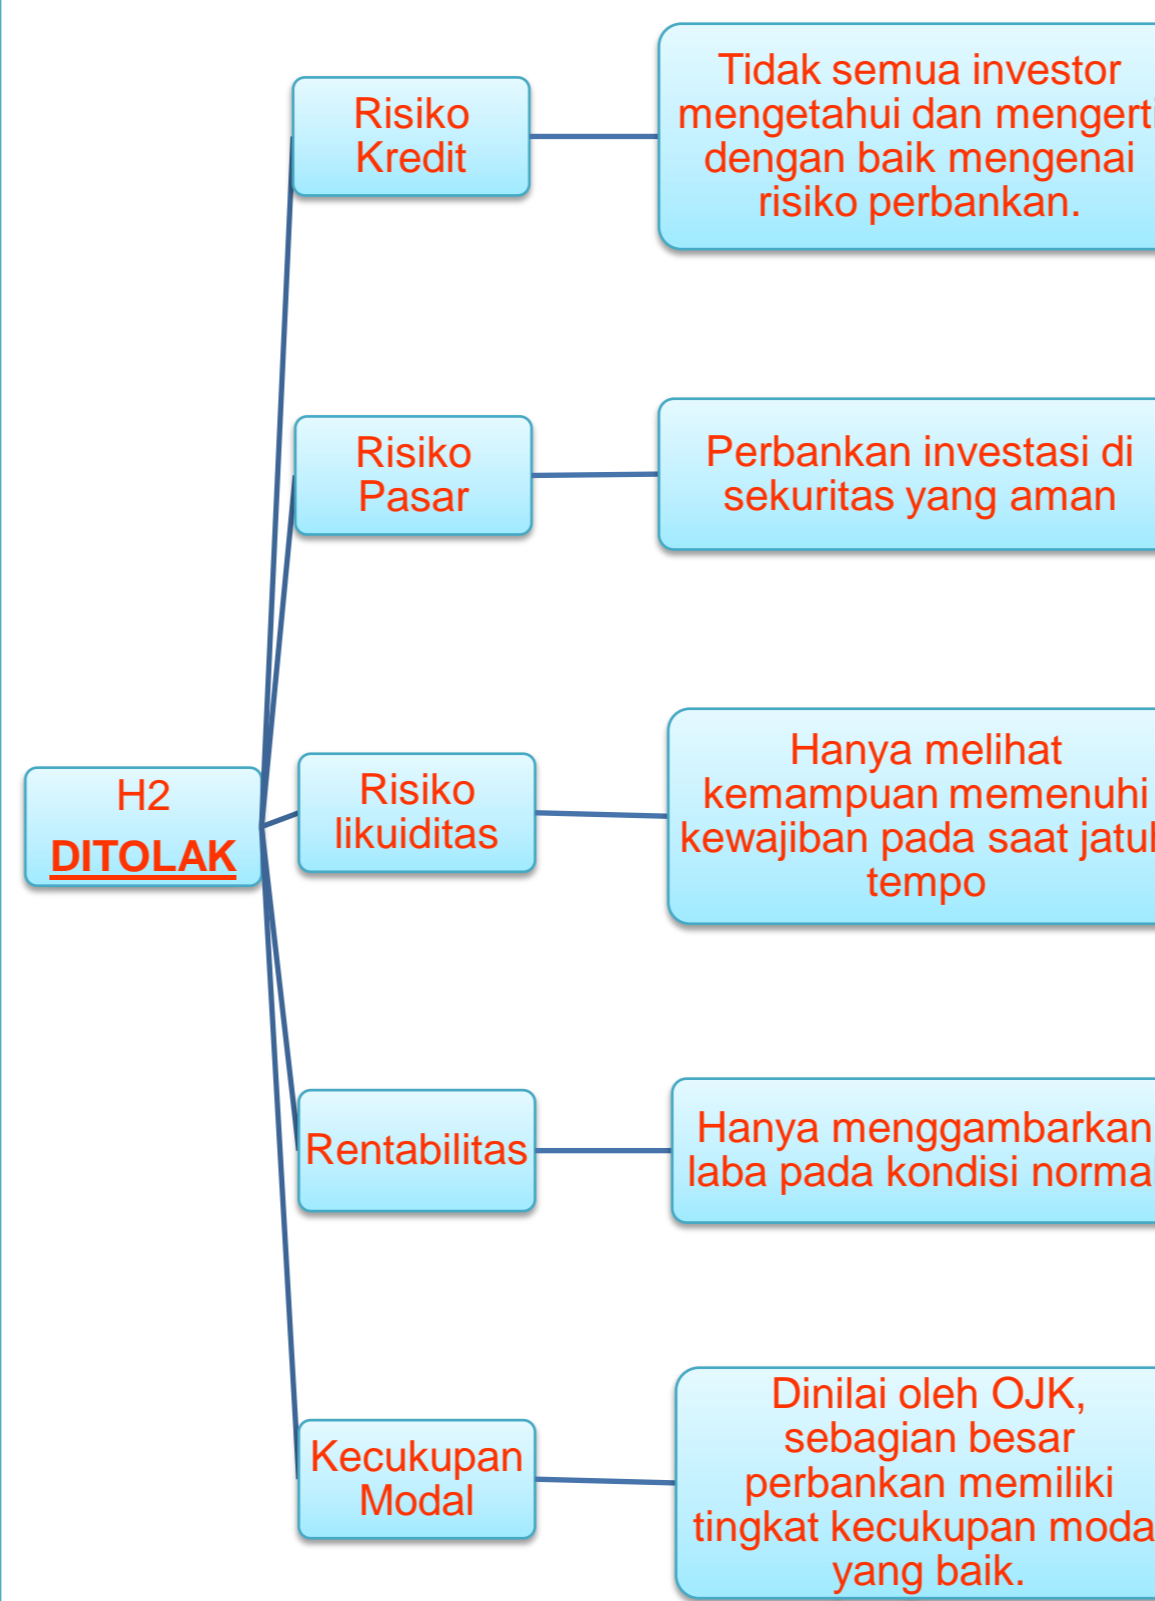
H2
DITOLAK

Risiko Kredit

Tidak semua investor mengetahui dan mengert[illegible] dengan baik mengenai risiko perbankan.

Risiko Pasar

Perbankan investasi di sekuritas yang aman

Risiko likuiditas

Hanya melihat kemampuan memenuhi kewajiban pada saat jatu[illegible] tempo

Rentabilitas

Hanya menggambarkan laba pada kondisi norma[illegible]

Kecukupan Modal

Dinilai oleh OJK, sebagian besar perbankan memiliki tingkat kecukupan moda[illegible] yang baik.